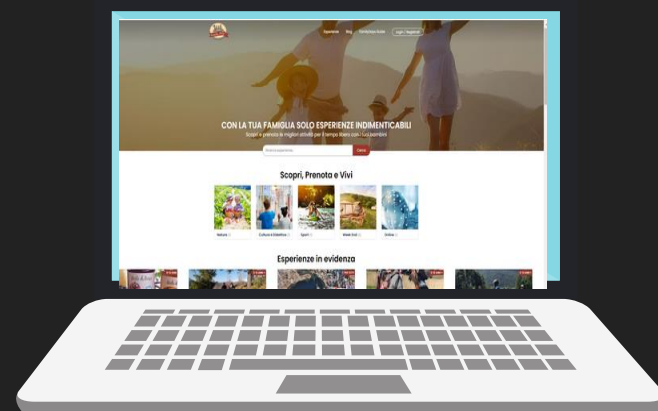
Esperienze Blog Partecipa Gratis Login | Registrati

CON LA TUA FAMIGLIA SOLO ESPERIENZE INDIMENTICABILI

Scopri e prenota le migliori attività per il tempo libero con i tuoi bambini

Cerca esperienza Cerca

Scopri, Prenota e Vivi

Natura

Cultura e Didattica

Sport

Week End

Online

Esperienze in evidenza